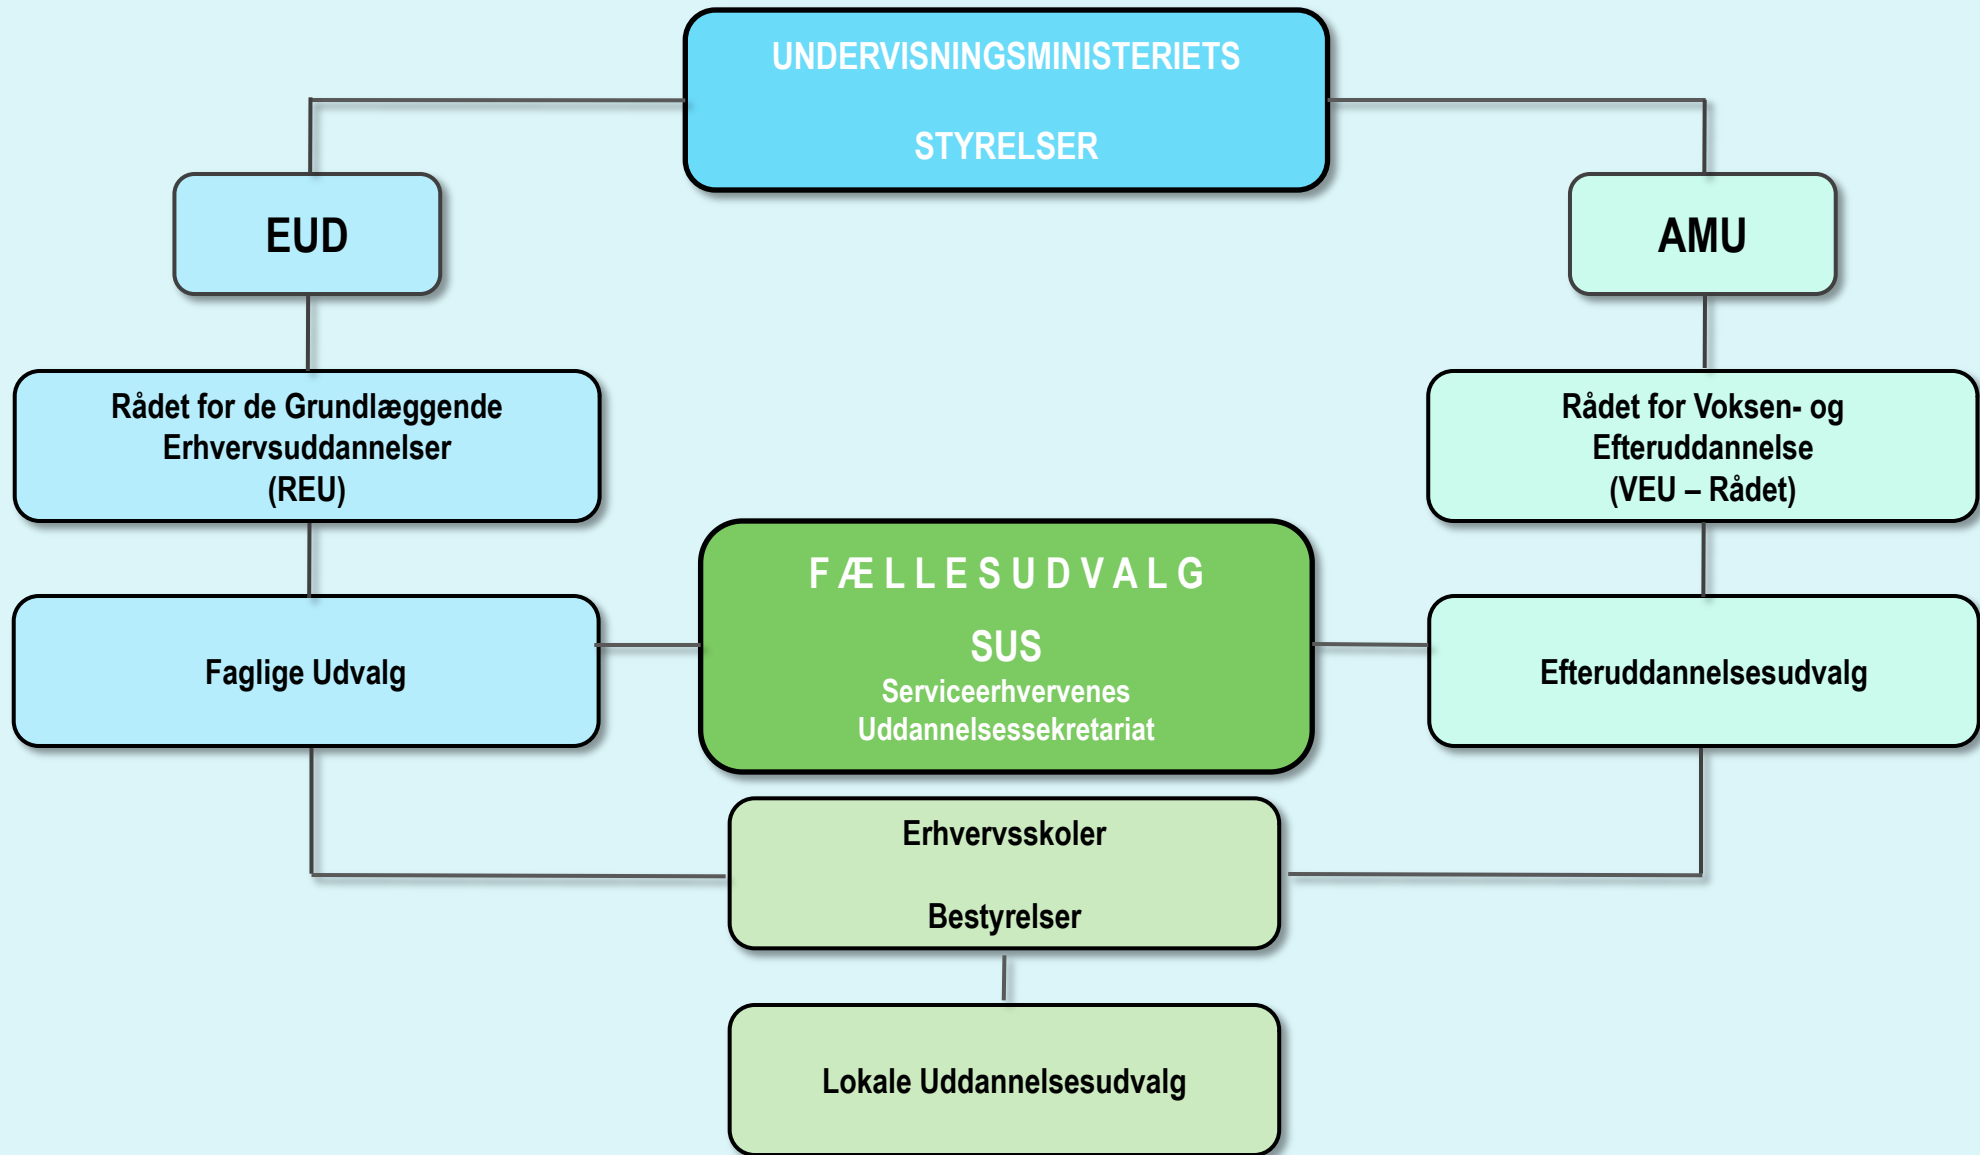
UNDERVISNINGSMINISTERIETS

STYRELSER

EUD

AMU

Rådet for de Grundlæggende Erhvervsuddannelser (REU)

Rådet for Voksen- og Efteruddannelse (VEU – Rådet)

F Æ L L E S U D V A L G

SUS
Serviceerhvervenes Uddannelsessekretariat

Faglige Udvalg

Efteruddannelsesudvalg

Erhvervsskoler

Bestyrelser

Lokale Uddannelsesudvalg